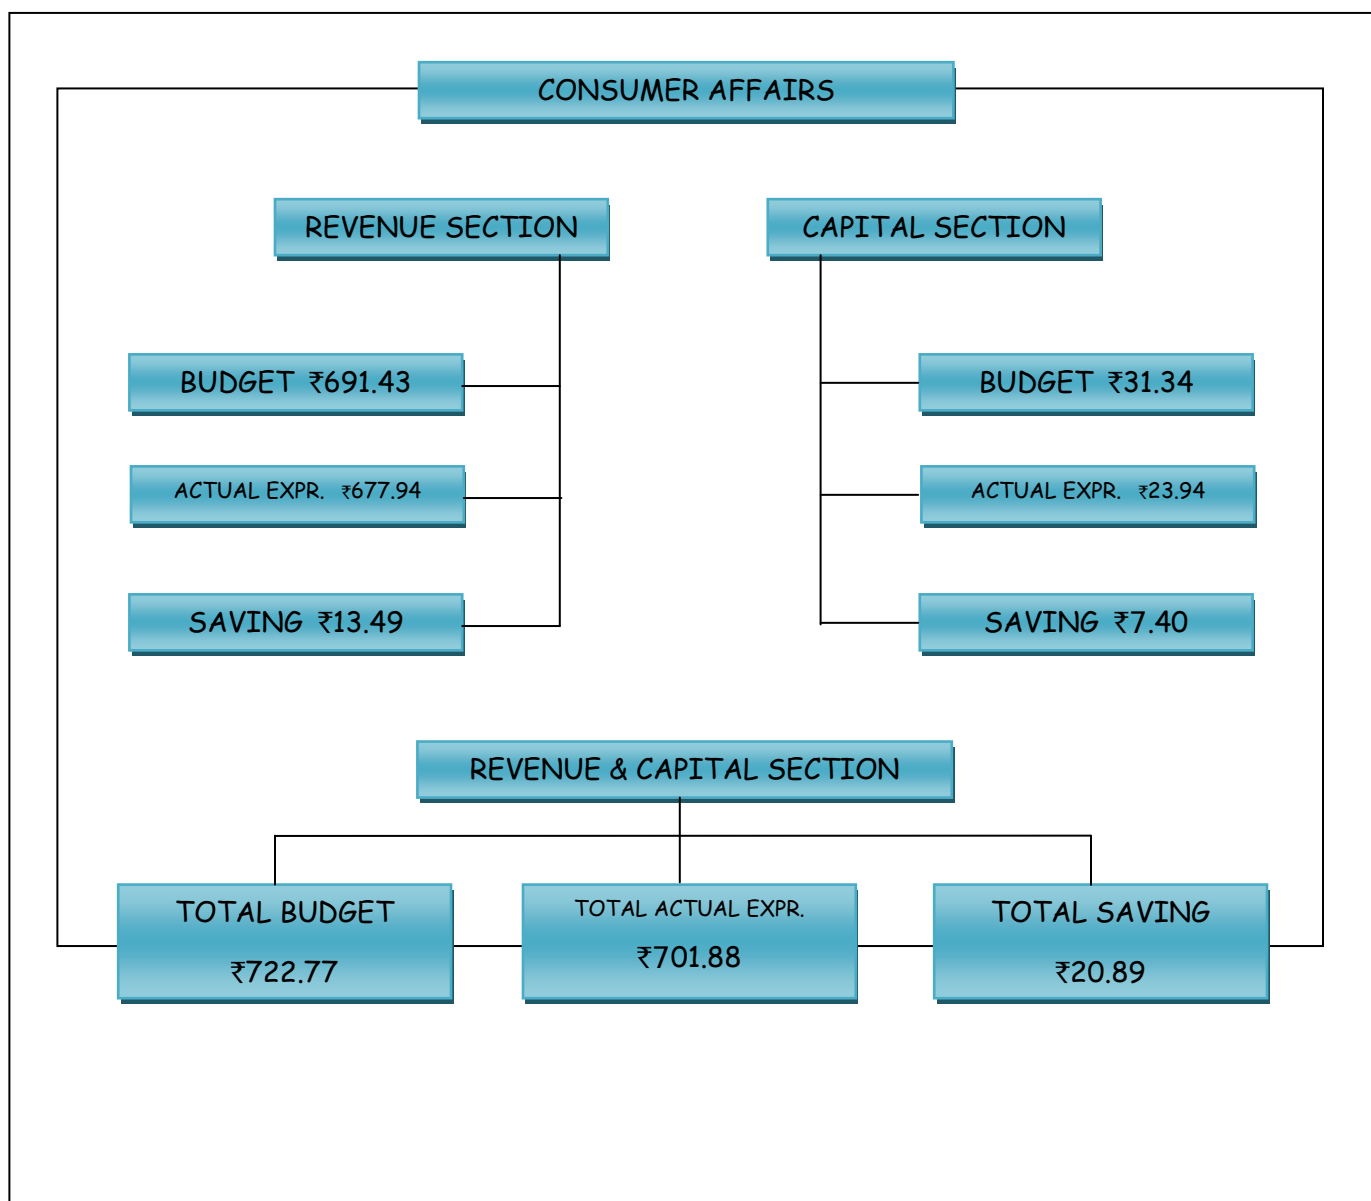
CONSUMER AFFAIRS

REVENUE SECTION

CAPITAL SECTION

BUDGET ₹691.43

ACTUAL EXPR. ₹677.94

SAVING ₹13.49

BUDGET ₹31.34

ACTUAL EXPR. ₹23.94

SAVING ₹7.40

REVENUE & CAPITAL SECTION

TOTAL BUDGET
₹722.77

TOTAL ACTUAL EXPR.
₹701.88

TOTAL SAVING
₹20.89